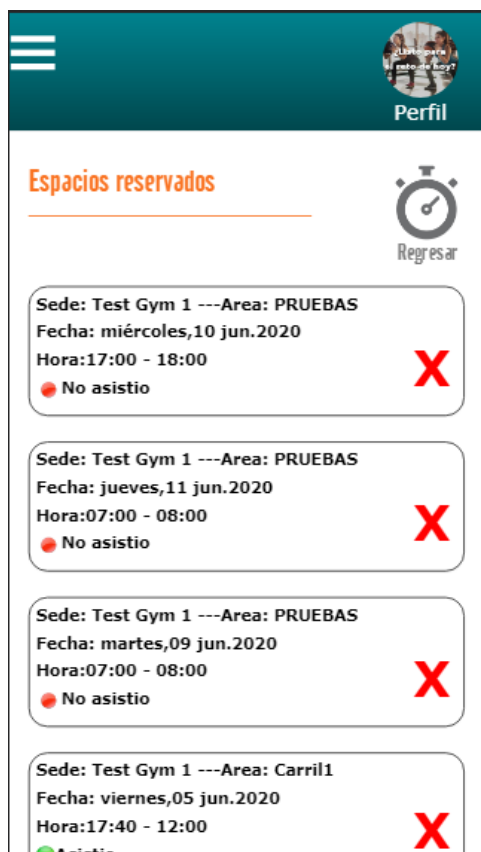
¿Listo para el reto de hoy?

Perfil

Espacios reservados

Regresar

Sede: Test Gym 1 ---Area: PRUEBAS
Fecha: miércoles,10 jun.2020
Hora:17:00 - 18:00
No asistio

X

Sede: Test Gym 1 ---Area: PRUEBAS
Fecha: jueves,11 jun.2020
Hora:07:00 - 08:00
No asistio

X

Sede: Test Gym 1 ---Area: PRUEBAS
Fecha: martes,09 jun.2020
Hora:07:00 - 08:00
No asistio

X

Sede: Test Gym 1 ---Area: Carril1
Fecha: viernes,05 jun.2020
Hora:17:40 - 12:00
Asistio

X